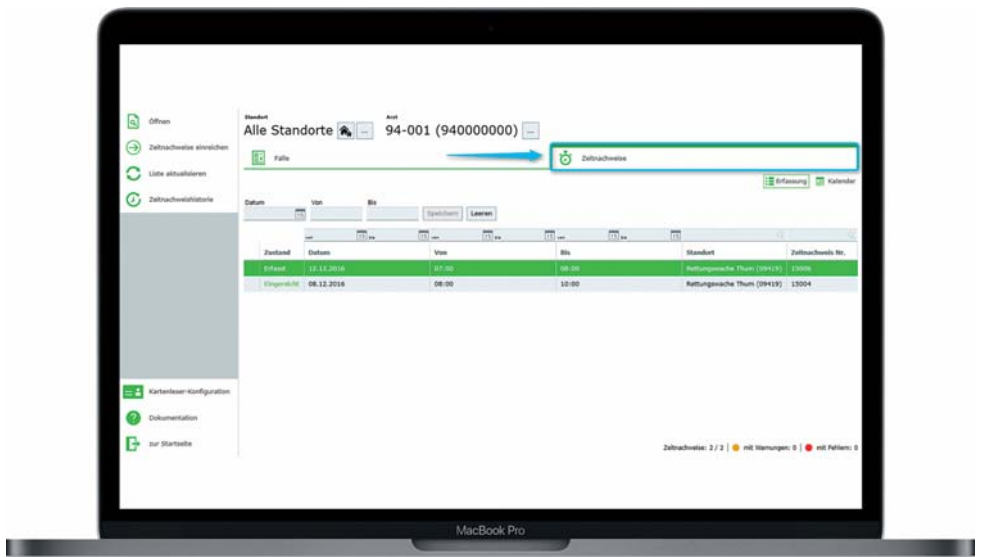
Öffnen

Zeitnachweise einreichen

Liste aktualisieren

Zeitnachweishistorie

Kartenleser-Konfiguration

Dokumentation

zur Startseite

Standort
Alle Standorte

Arzt
94-001 (940000000)

Fälle

Zeitnachweise

Erfassung

Kalender

Datum

Von

Bis

Speichern

Leeren

| Zustand | Datum | Von | Bis | Standort | Zeitnachweis Nr. |
|---|---|---|---|---|---|
| Erfasst | 12.12.2016 | 07:00 | 08:00 | Rettungswache Thum (09419) | 15006 |
| Eingereicht | 08.12.2016 | 08:00 | 10:00 | Rettungswache Thum (09419) | 15004 |

Zeitnachweise: 2 / 3 | mit Warnungen: 0 | mit Fehlern: 0

MacBook Pro